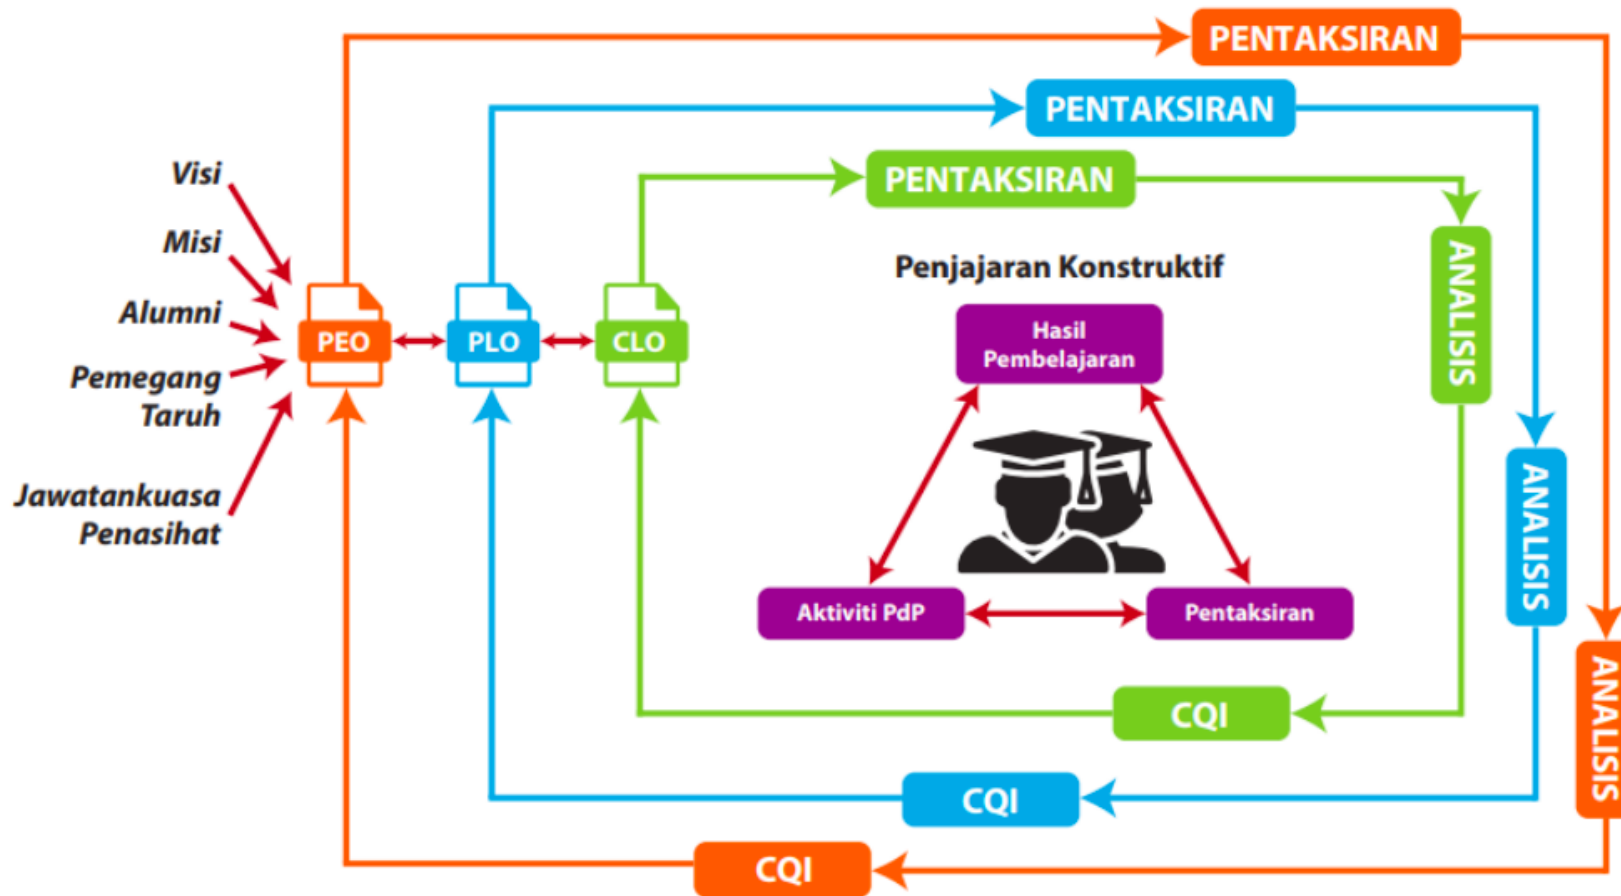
PENTAKSIRAN

PENTAKSIRAN

PENTAKSIRAN

Visi

Misi

Alumni

Pemegang Taruh

Jawatankuasa Penasihat

PEO

PLO

CLO

Penjajaran Konstruktif

Hasil Pembelajaran

Aktiviti PdP

Pentaksiran

ANALISIS

ANALISIS

ANALISIS

CQI

CQI

CQI